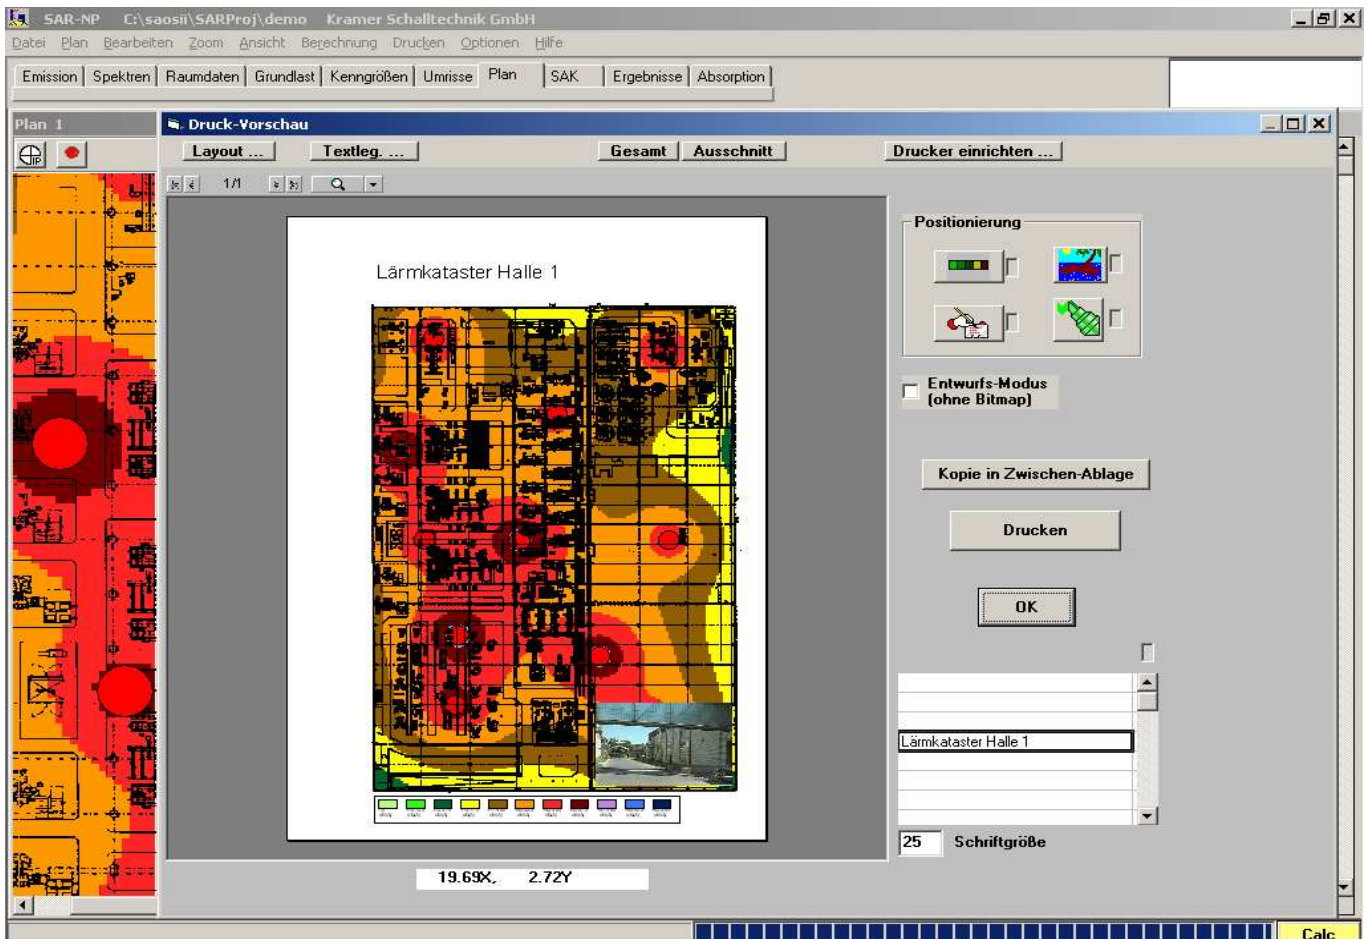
SAR-NP C:\saosii\SARProj\demo Kramer Schalltechnik GmbH

Datei Plan Bearbeiten Zoom Ansicht Berechnung Drucken Optionen Hilfe

Emission | Spektren | Raumdaten | Grundlast | Kenngrößen | Umrisse | Plan | SAK | Ergebnisse | Absorption

Plan 1

Druck-Vorschau

Layout ... Textleg. ... Gesamt Ausschnitt Drucker einrichten ...

1/1

Lärmkataster Halle 1

Positionierung

Entwurfs-Modus (ohne Bitmap)

Kopie in Zwischen-Ablage

Drucken

OK

Lärmkataster Halle 1

25 Schriftgröße

19.69X, 2.72Y

Calc